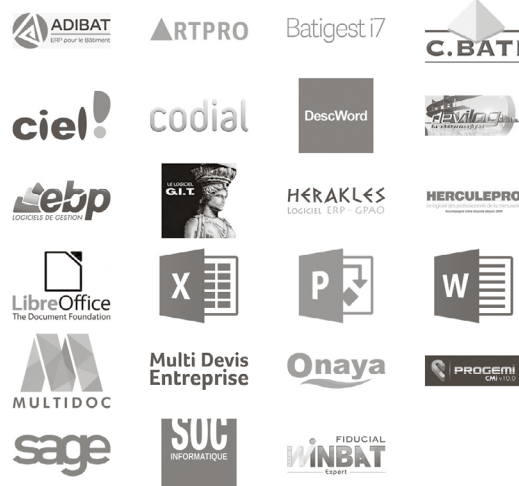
ADIBAT
ERP pour le Bâtiment

ARTPRO

Batigest i7

C.BAT

ciel!

codial

DescWord

devilog

ebp
LOGICIELS DE GESTION

LE LOGICIEL
G.I.T.

HERAKLES
LOGICIEL ERP - GPAO

HERCULEPRO
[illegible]

LibreOffice
The Document Foundation

X

P

W

MULTIDOC

Multi Devis Entreprise

Onaya

PROGEMI
CMI v10.0

sage

SOC
INFORMATIQUE

FIDUCIAL
WINBAT
Expert